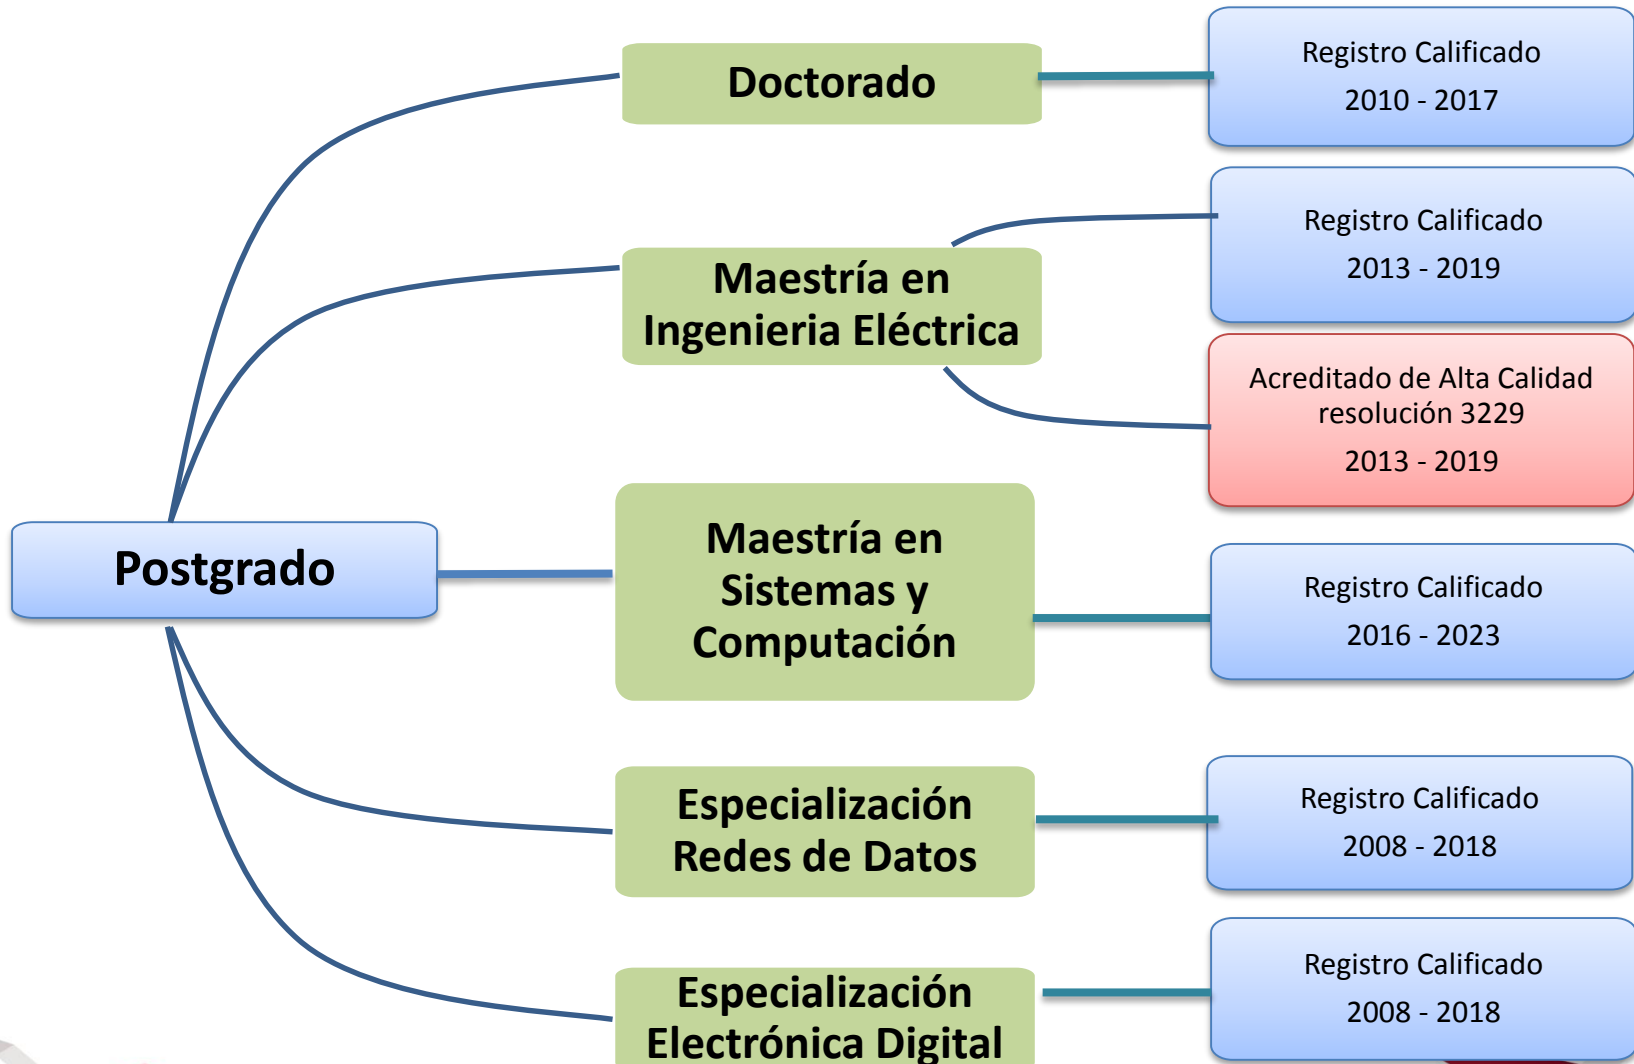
Doctorado

Registro Calificado
2010 - 2017

Maestría en Ingenieria Eléctrica

Registro Calificado
2013 - 2019

Acreditado de Alta Calidad resolución 3229
2013 - 2019

Postgrado

Maestría en Sistemas y Computación

Registro Calificado
2016 - 2023

Especialización Redes de Datos

Registro Calificado
2008 - 2018

Especialización Electrónica Digital

Registro Calificado
2008 - 2018